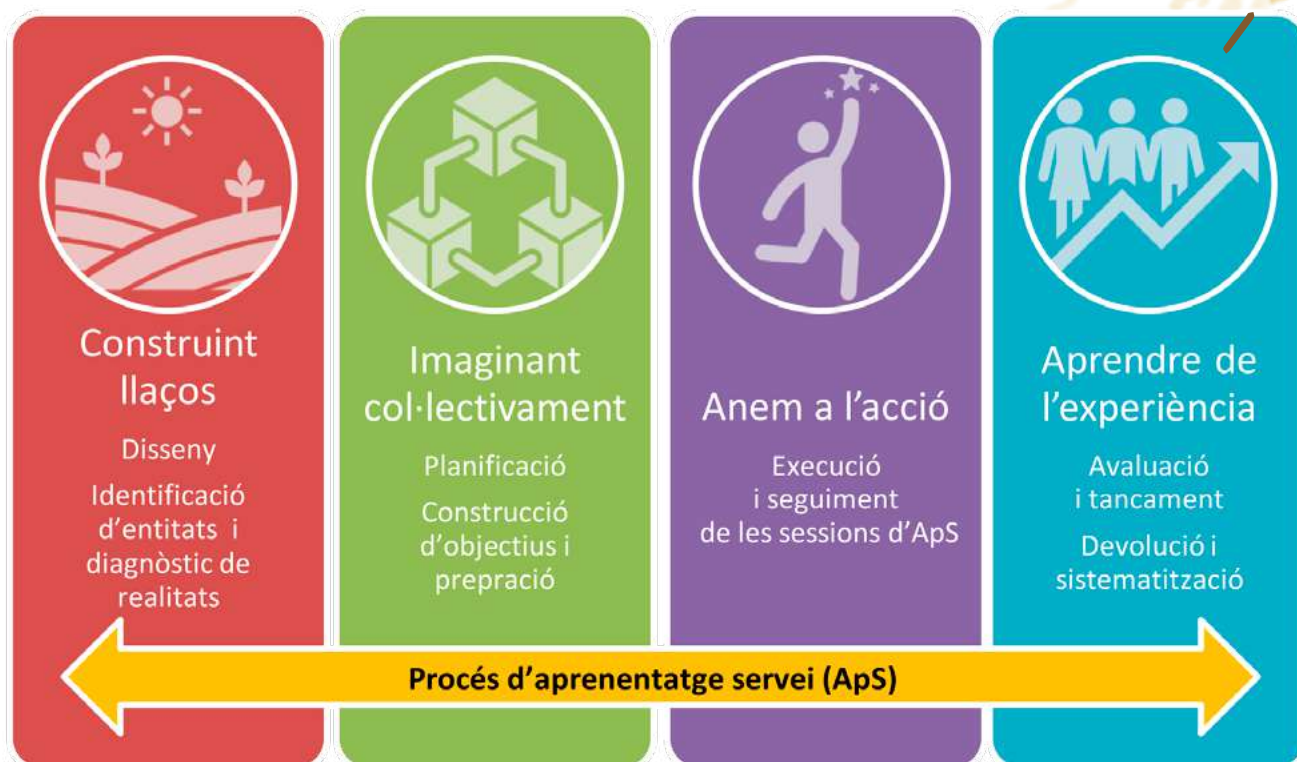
Construint llaços

Disseny

Identificació d'entitats i diagnòstic de realitats

Imaginant col·lectivament

Planificació

Construcció d'objectius i prepració

Anem a l'acció

Execució i seguiment de les sessions d'ApS

Aprendre de l'experiència

Avaluació i tancament

Devolució i sistematització

Procés d'aprenentatge servei (ApS)